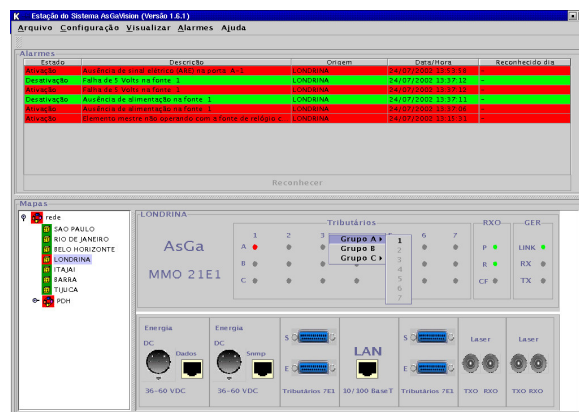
Estação do Sistema AsGaVision (Versão 1.6.1)
Arquivo Configuração Visualizar Alarmes Ajuda

Alarmes

| Estado | Descrição | Origem | Data/Hora | Reconhecido dia |
|---|---|---|---|---|
| Ativação | Ausência de sinal elétrico (ABE) na porta A-1 | LONDRINA | 24/07/2002 13:53:19 | - |
| Desativação | Falha de 5 Volts na fonte 1 | LONDRINA | 24/07/2002 13:37:12 | - |
| Ativação | Falha de 5 Volts na fonte 1 | LONDRINA | 24/07/2002 13:37:12 | - |
| Desativação | Ausência de alimentação na fonte 1 | LONDRINA | 24/07/2002 13:37:11 | - |
| Ativação | Ausência de alimentação na fonte 1 | LONDRINA | 24/07/2002 13:37:08 | - |
| Ativação | Elemento mestre não operando com a fonte de relógio c... | LONDRINA | 24/07/2002 13:15:31 | - |

Reconhecer

Mapas

rede
SAO PAULO
RIO DE JANEIRO
BELO HORIZONTE
LONDRINA
ITAJAI
BARRA
TIJUCA
PDH

LONDRINA

AsGa
MMO 21E1

Tributários
1 2 3 4 5 6 7
A
B
C
Grupo A
Grupo B
Grupo C
1
2
3
4
5
6
7

RXO
P
R
CF

GER
LINK
RX
TX

Energia
DC
Dados
36-60 VDC

Energia
DC
Snmp
36-60 VDC

S
E
Tributários 7E1

LAN
10/100 BaseT

S
E
Tributários 7E1

Laser
TXO RXO

Laser
TXO RXO